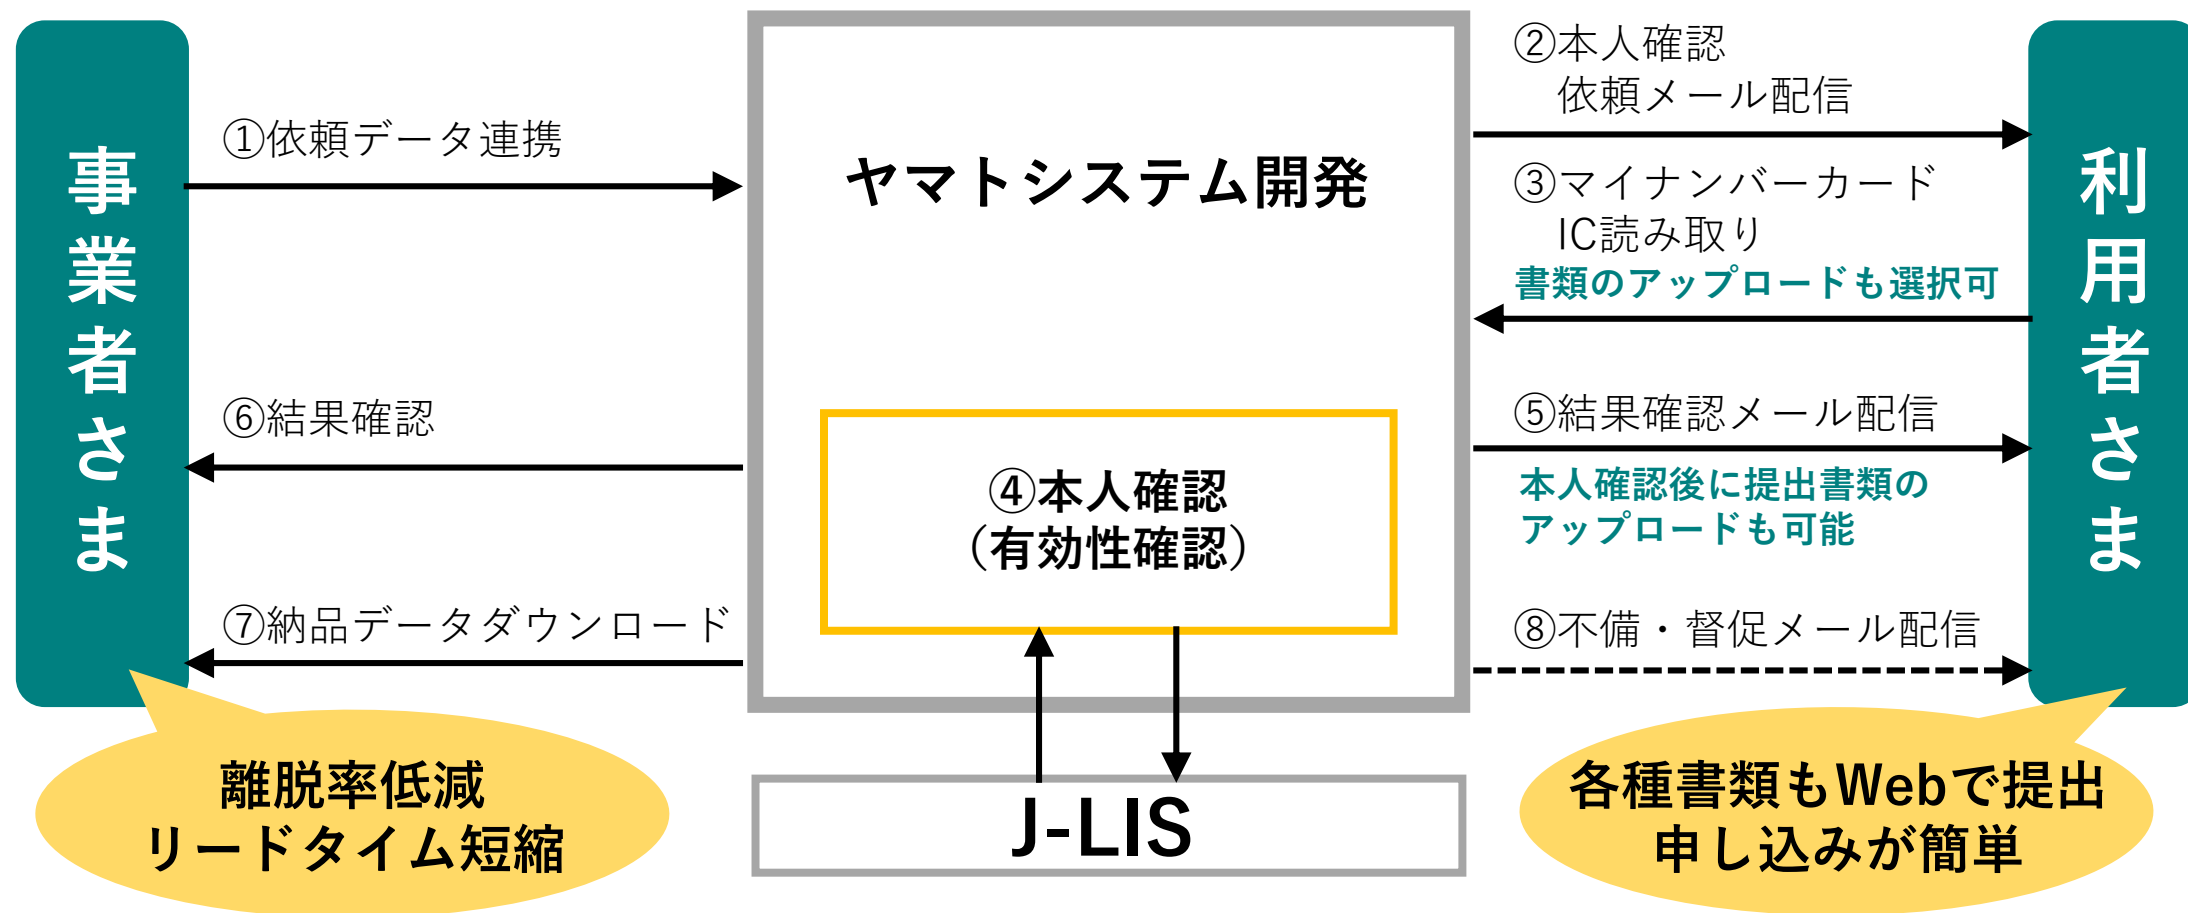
事業者さま

①依頼データ連携

⑥結果確認

⑦納品データダウンロード

ヤマトシステム開発

④本人確認
（有効性確認）

J-LIS

②本人確認
依頼メール配信

③マイナンバーカード
IC読み取り
書類のアップロードも選択可

⑤結果確認メール配信
本人確認後に提出書類の
アップロードも可能

⑧不備・督促メール配信

利用者さま

離脱率低減
リードタイム短縮

各種書類もWebで提出
申し込みが簡単